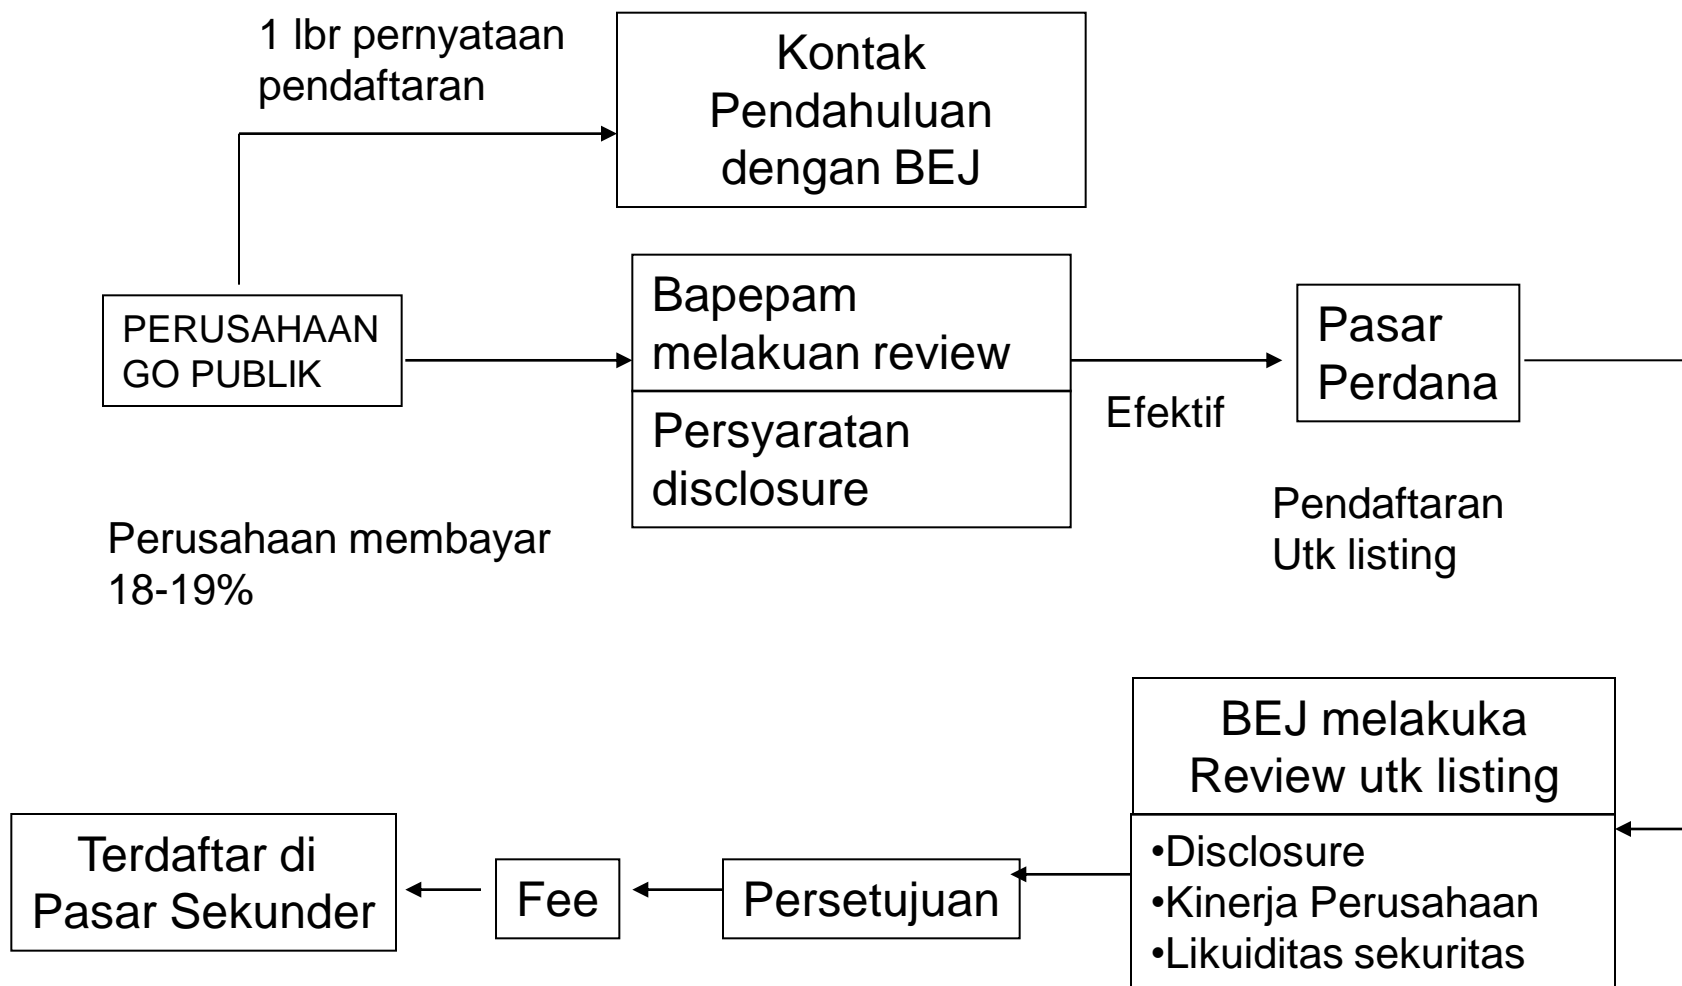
1 lbr pernyataan pendaftaran

Kontak Pendahuluan dengan BEJ

PERUSAHAAN GO PUBLIK

Bapepam melakuan review

Persyaratan disclosure

Efektif

Pasar Perdana

Perusahaan membayar 18-19%

Pendaftaran Utk listing

BEJ melakuka Review utk listing

•Disclosure
•Kinerja Perusahaan
•Likuiditas sekuritas

Persetujuan

Fee

Terdaftar di Pasar Sekunder